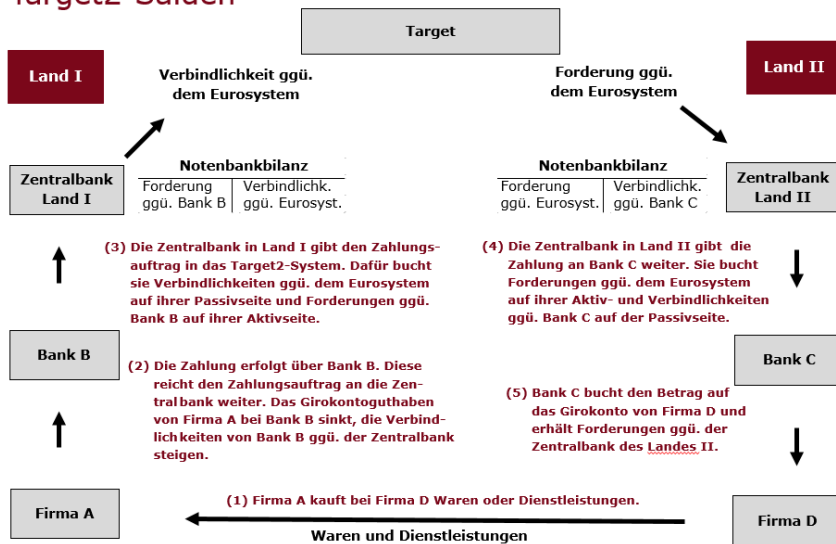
Target2-Salden

Target

Land I

Verbindlichkeit ggü. dem Eurosystem

Forderung ggü. dem Eurosystem

Land II

Zentralbank Land I

Notenbankbilanz

| Forderung ggü. Bank B | Verbindlichk. ggü. Eurosyst. |
|---|---|

Notenbankbilanz

| Forderung ggü. Eurosyst. | Verbindlichk. ggü. Bank C |
|---|---|

Zentralbank Land II

(3) Die Zentralbank in Land I gibt den Zahlungsauftrag in das Target2-System. Dafür bucht sie Verbindlichkeiten ggü. dem Eurosystem auf ihrer Passivseite und Forderungen ggü. Bank B auf ihrer Aktivseite.

(4) Die Zentralbank in Land II gibt die Zahlung an Bank C weiter. Sie bucht Forderungen ggü. dem Eurosystem auf ihrer Aktiv- und Verbindlichkeiten ggü. Bank C auf der Passivseite.

Bank B

(2) Die Zahlung erfolgt über Bank B. Diese reicht den Zahlungsauftrag an die Zentralbank weiter. Das Girokontoguthaben von Firma A bei Bank B sinkt, die Verbindlichkeiten von Bank B ggü. der Zentralbank steigen.

Bank C

(5) Bank C bucht den Betrag auf das Girokonto von Firma D und erhält Forderungen ggü. der Zentralbank des Landes II.

Firma A

(1) Firma A kauft bei Firma D Waren oder Dienstleistungen.

Waren und Dienstleistungen

Firma D